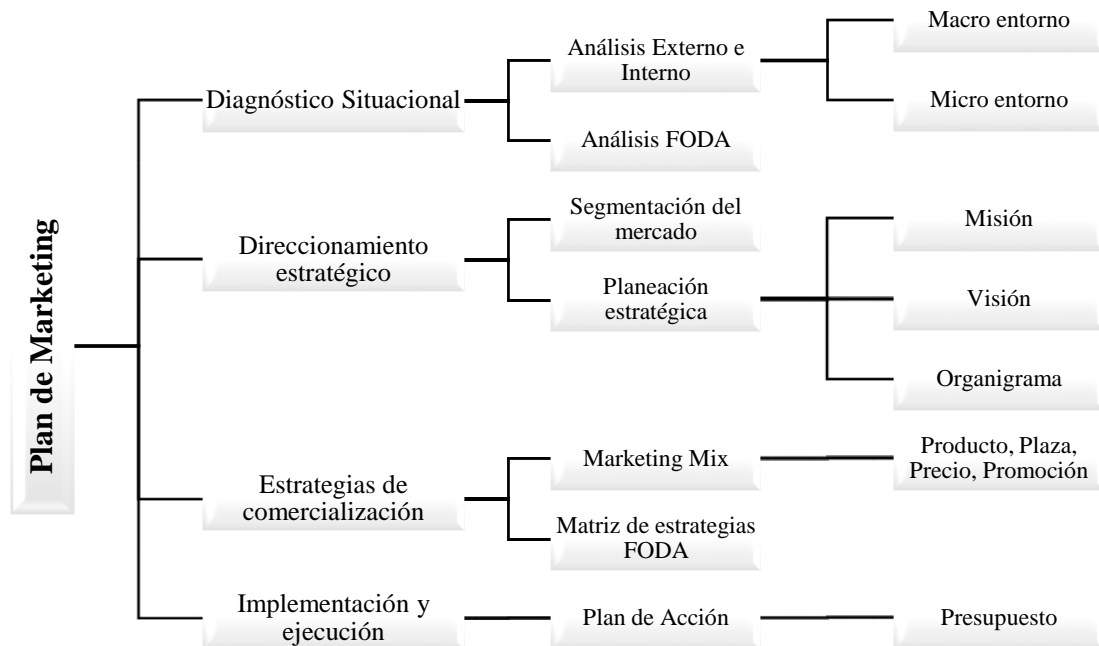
Plan de Marketing

Diagnóstico Situacional

Análisis Externo e Interno

Macro entorno

Micro entorno

Análisis FODA

Direccionamiento estratégico

Segmentación del mercado

Planeación estratégica

Misión

Visión

Organigrama

Estrategias de comercialización

Marketing Mix

Producto, Plaza, Precio, Promoción

Matriz de estrategias FODA

Implementación y ejecución

Plan de Acción

Presupuesto